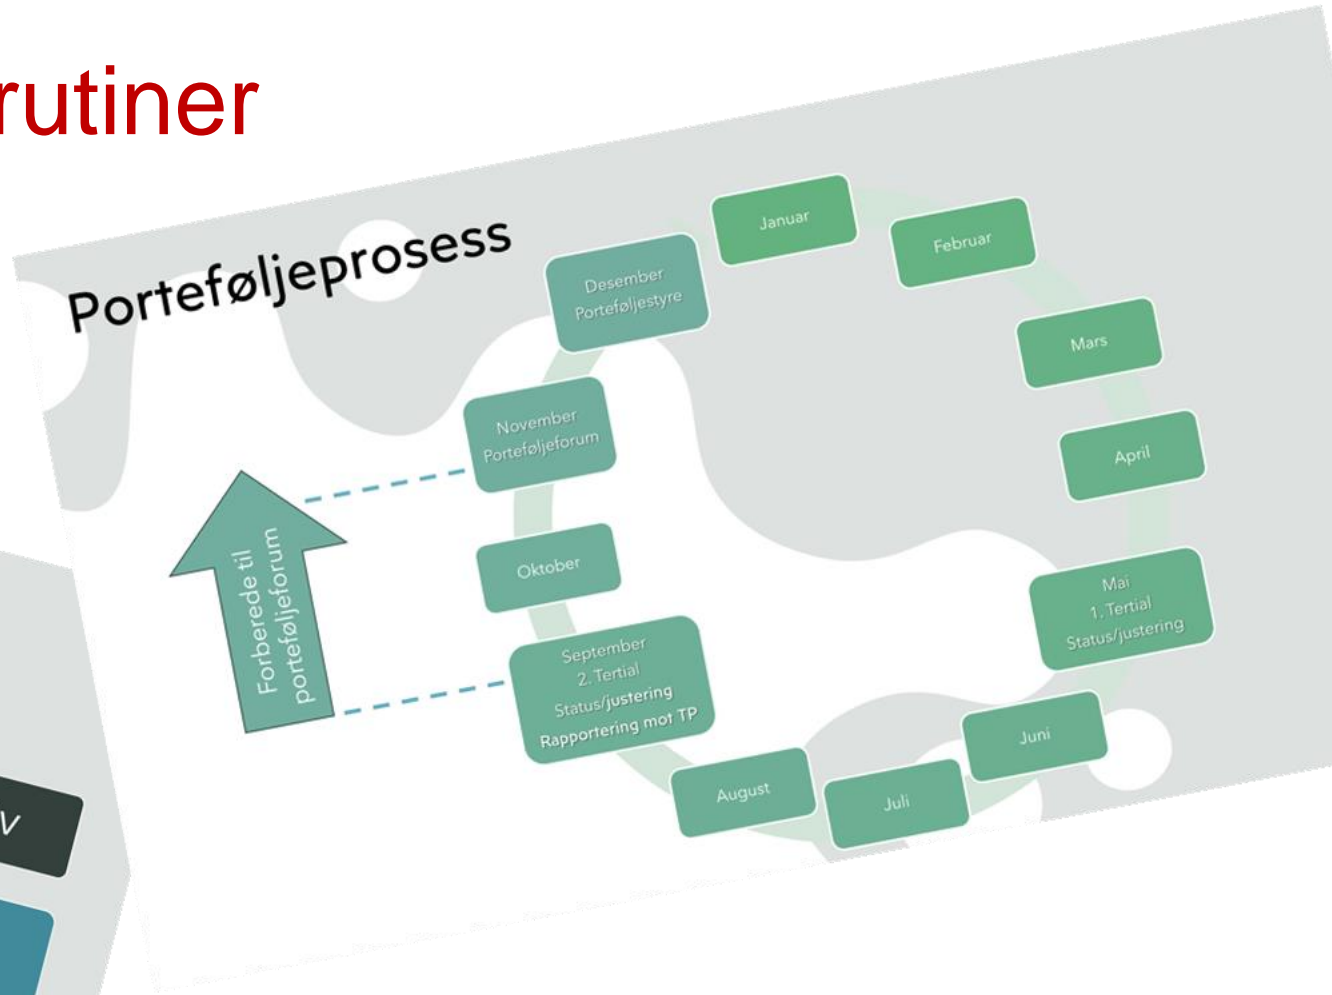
rutiner

Porteføljeprosess

Januar

Februar

Desember
Porteføljestyre

Mars

November
Porteføljeforum

April

Forberede til porteføljeforum

Oktober

Mai
1. Tertial
Status/justering

September
2. Tertial
Status/justering
Rapportering mot TP

Juni

August

Juli

V